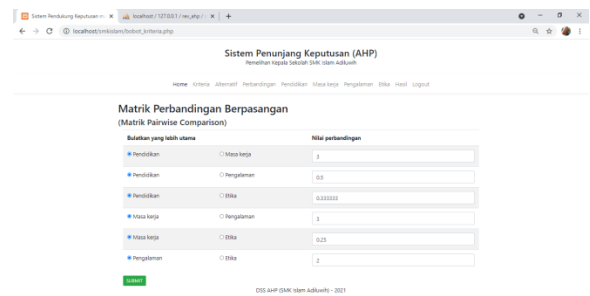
Sistem Pendukung Keputusan m ×   localhost / 127.0.0.1 / rev_ahp / ×   +

localhost/smkislam/bobot_kriteria.php

Sistem Penunjang Keputusan (AHP)
Pemilihan Kepala Sekolah SMK Islam Adiluwih

Home   Kriteria   Alternatif   Perbandingan   Pendidikan   Masa kerja   Pengalaman   Etika   Hasil   Logout

Matrik Perbandingan Berpasangan
(Matrik Pairwise Comparison)

| Bulatkan yang lebih utama | | Nilai perbandingan |
|---|---|---|
| Pendidikan | Masa kerja | 3 |
| Pendidikan | Pengalaman | 0.5 |
| Pendidikan | Etika | 0.333333 |
| Masa kerja | Pengalaman | 3 |
| Masa kerja | Etika | 0.25 |
| Pengalaman | Etika | 2 |

SUBMIT

DSS AHP (SMK Islam Adiluwih) - 2021